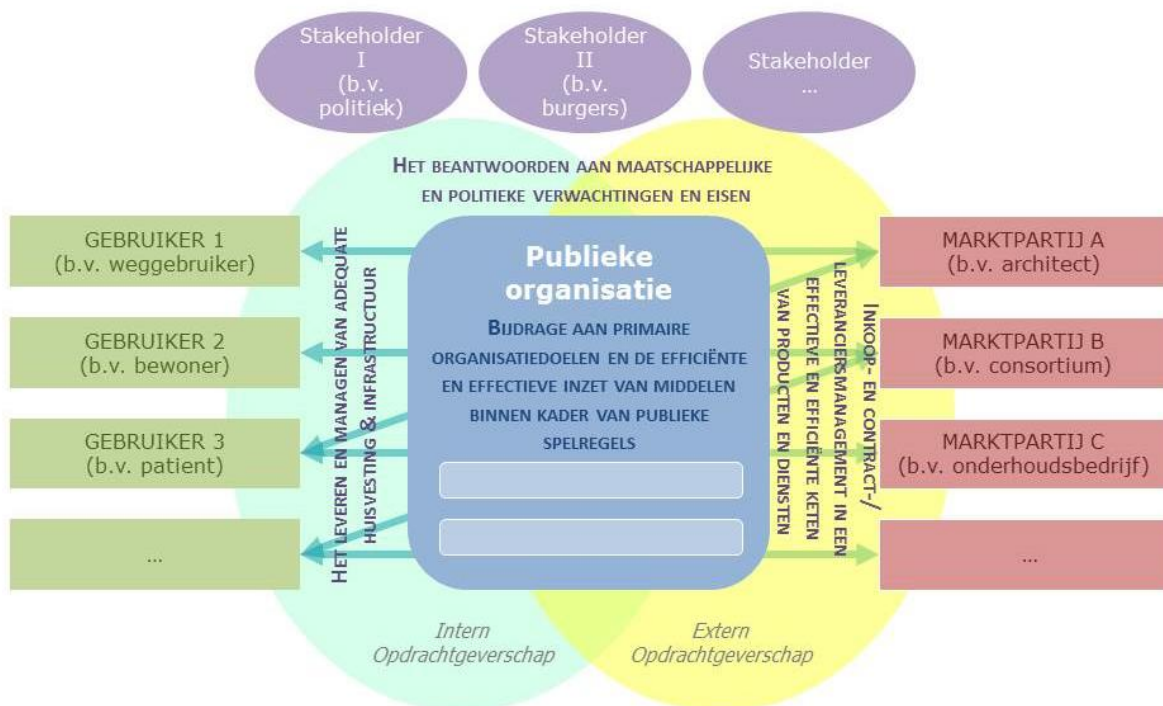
Stakeholder I (b.v. politiek)

Stakeholder II (b.v. burgers)

Stakeholder …

HET BEANTWOORDEN AAN MAATSCHAPPELIJKE EN POLITIEKE VERWACHTINGEN EN EISEN

GEBRUIKER 1 (b.v. weggebruiker)

GEBRUIKER 2 (b.v. bewoner)

GEBRUIKER 3 (b.v. patient)

…

HET LEVEREN EN MANAGEN VAN ADEQUATE HUISVESTING & INFRASTRUCTUUR

Publieke organisatie

BIJDRAGE AAN PRIMAIRE ORGANISATIEDOELEN EN DE EFFICIËNTE EN EFFECTIEVE INZET VAN MIDDELEN BINNEN KADER VAN PUBLIEKE SPELREGELS

INKOOP- EN CONTRACT-/ LEVERANCIERSMANAGEMENT IN EEN EFFECTIEVE EN EFFICIËNTE KETEN VAN PRODUCTEN EN DIENSTEN

MARKTPARTIJ A (b.v. architect)

MARKTPARTIJ B (b.v. consortium)

MARKTPARTIJ C (b.v. onderhoudsbedrijf)

…

Intern Opdrachtgeverschap

Extern Opdrachtgeverschap